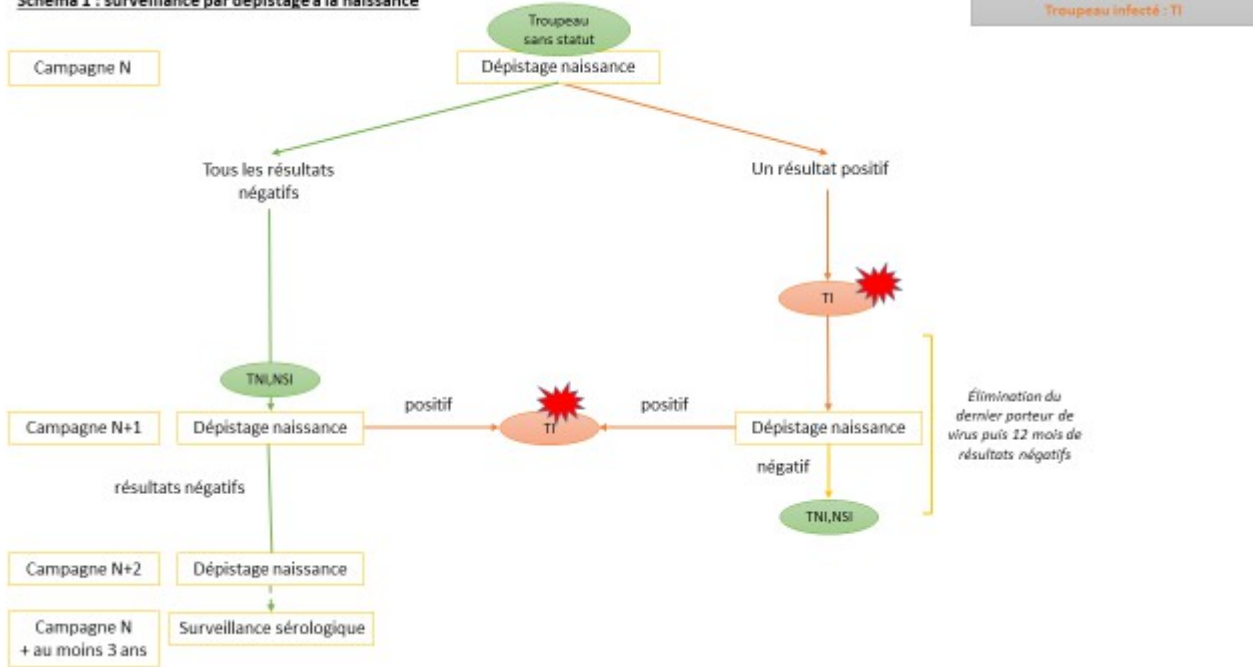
Schéma 1 : surveillance par dépistage à la naissance

Troupeau infecté : TI

Troupeau sans statut

Campagne N

Dépistage naissance

Tous les résultats négatifs

Un résultat positif

TI

Élimination du dernier porteur de virus puis 12 mois de résultats négatifs

TNI,NSI

Campagne N+1

Dépistage naissance

positif

TI

positif

Dépistage naissance

négatif

résultats négatifs

TNI,NSI

Campagne N+2

Dépistage naissance

Campagne N + au moins 3 ans

Surveillance sérologique